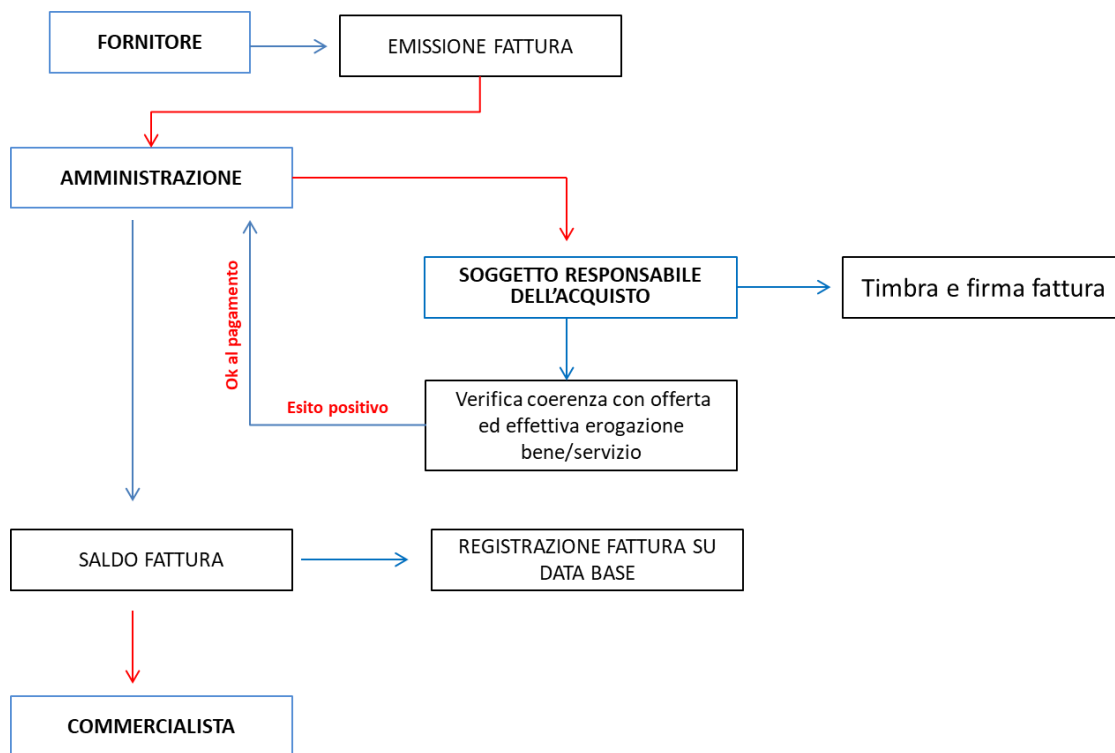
FORNITORE

EMISSIONE FATTURA

AMMINISTRAZIONE

SOGGETTO RESPONSABILE DELL'ACQUISTO

Timbra e firma fattura

Ok al pagamento

Esito positivo

Verifica coerenza con offerta ed effettiva erogazione bene/servizio

SALDO FATTURA

REGISTRAZIONE FATTURA SU DATA BASE

COMMERCIALISTA